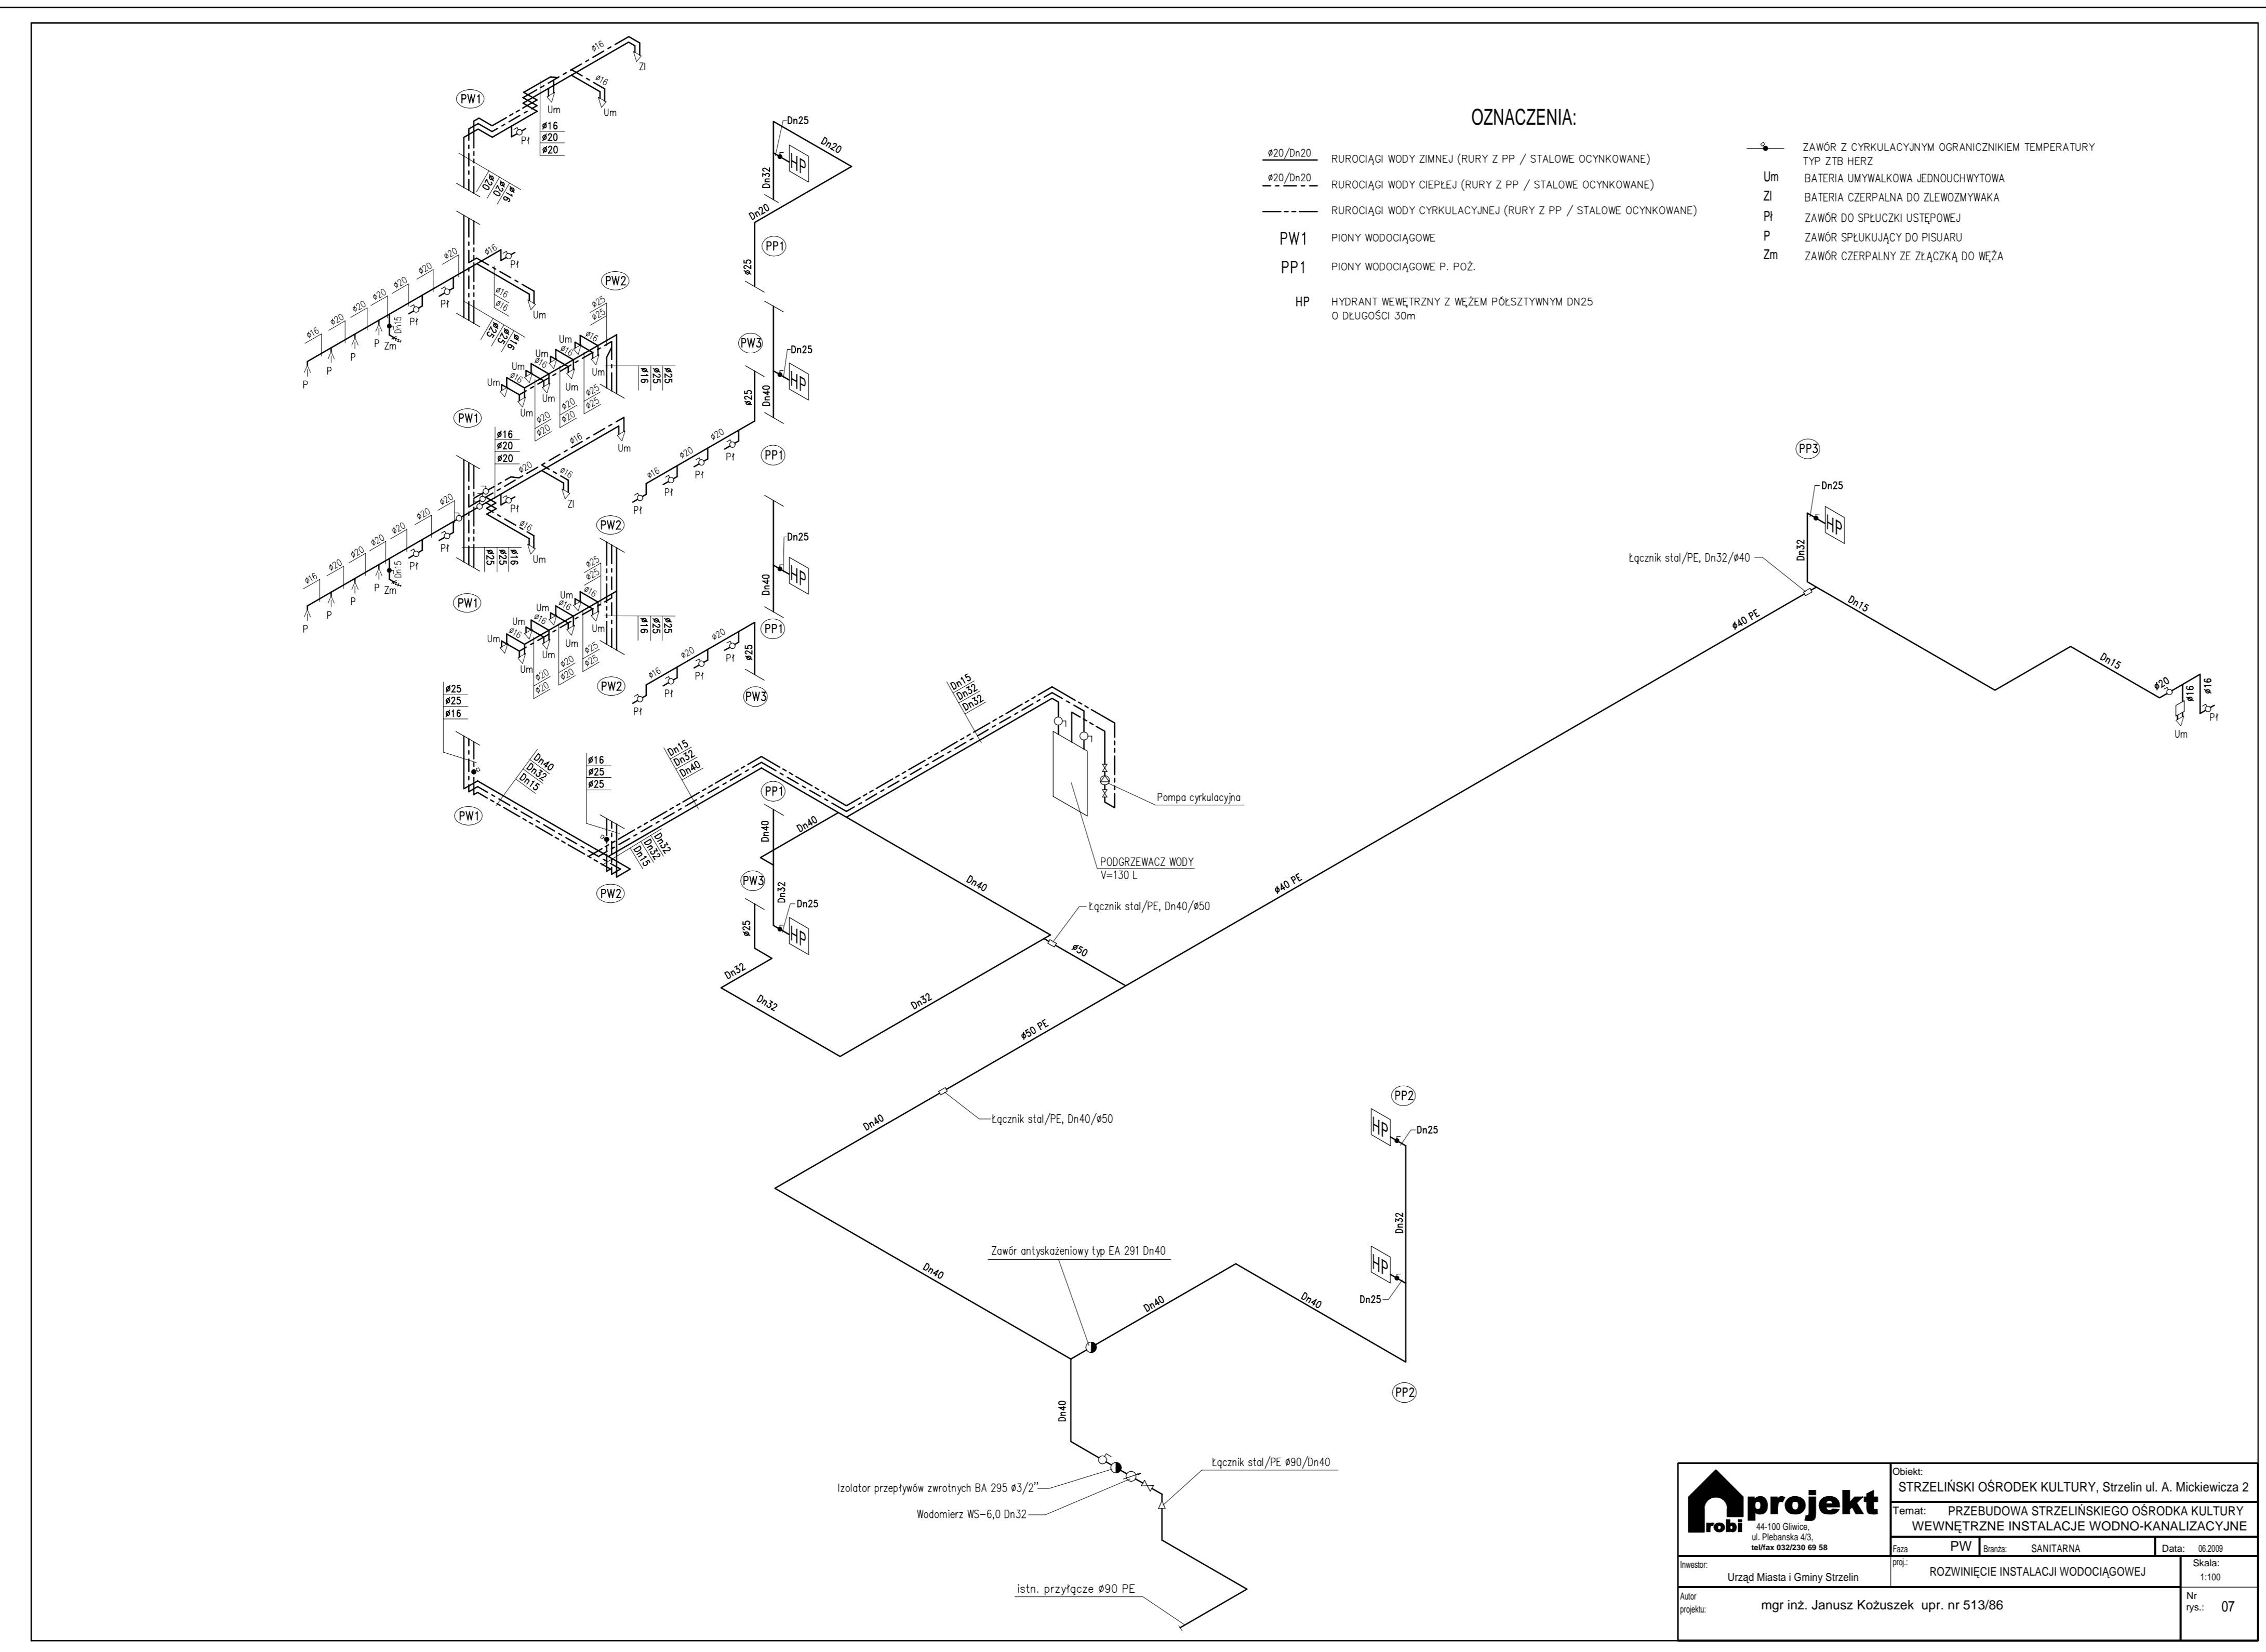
OZNACZENIA:

ø20/Dn20 RUROCIĄGI WODY ZIMNEJ (RURY Z PP / STALOWE OCYNKOWANE)
ø20/Dn20 RUROCIĄGI WODY CIEPŁEJ (RURY Z PP / STALOWE OCYNKOWANE)
RUROCIĄGI WODY CYRKULACYJNEJ (RURY Z PP / STALOWE OCYNKOWANE)
PW1 PIONY WODOCIĄGOWE
PP1 PIONY WODOCIĄGOWE P. POŻ.
HP HYDRANT WEWĘTRZNY Z WĘŻEM PÓŁSZTYWNYM DN25 O DŁUGOŚCI 30m

ZAWÓR Z CYRKULACYJNYM OGRANICZNIKIEM TEMPERATURY TYP ZTB HERZ
Um BATERIA UMYWALKOWA JEDNOUCHWYTOWA
Zl BATERIA CZERPALNA DO ZLEWOZMYWAKA
Pł ZAWÓR DO SPŁUCZKI USTĘPOWEJ
P ZAWÓR SPŁUKUJĄCY DO PISUARU
Zm ZAWÓR CZERPALNY ZE ZŁĄCZKĄ DO WĘŻA

PW1 PW2 PW3 PP1 PP2 PP3 HP Um Zl Pł P Zm
ø16 ø20 ø25 Dn15 Dn20 Dn25 Dn32 Dn40

Pompa cyrkulacyjna
PODGRZEWACZ WODY V=130 L
Łącznik stal/PE, Dn32/ø40
ø40 PE
Dn15
Łącznik stal/PE, Dn40/ø50
ø50
ø50 PE
Łącznik stal/PE, Dn40/ø50
Zawór antyskażeniowy typ EA 291 Dn40
Łącznik stal/PE ø90/Dn40
Izolator przepływów zwrotnych BA 295 ø3/2"
Wodomierz WS-6,0 Dn32
istn. przyłącze ø90 PE

robi projekt 44-100 Gliwice, ul. Plebanska 4/3, tel/fax 032/230 69 58
Obiekt: STRZELIŃSKI OŚRODEK KULTURY, Strzelin ul. A. Mickiewicza 2
Temat: PRZEBUDOWA STRZELIŃSKIEGO OŚRODKA KULTURY WEWNĘTRZNE INSTALACJE WODNO-KANALIZACYJNE
Faza PW Branża: SANITARNA Data: 06.2009
Inwestor: Urząd Miasta i Gminy Strzelin
proj.: ROZWINIĘCIE INSTALACJI WODOCIĄGOWEJ
Skala: 1:100
Autor projektu: mgr inż. Janusz Kożuszek upr. nr 513/86
Nr rys.: 07